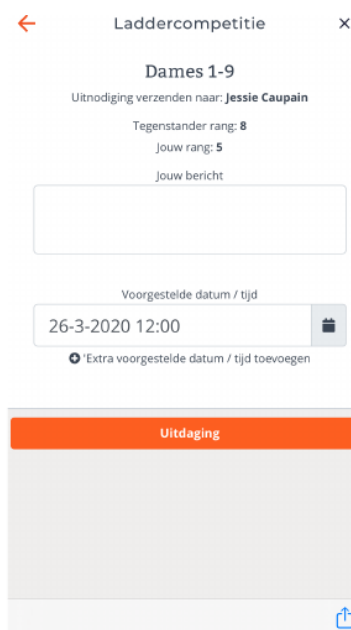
Laddercompetitie

Dames 1-9

Uitnodiging verzenden naar: **Jessie Caupain**

Tegenstander rang: **8**

Jouw rang: **5**

Jouw bericht

Voorgestelde datum / tijd

26-3-2020 12:00

'Extra voorgestelde datum / tijd toevoegen

Uitdaging